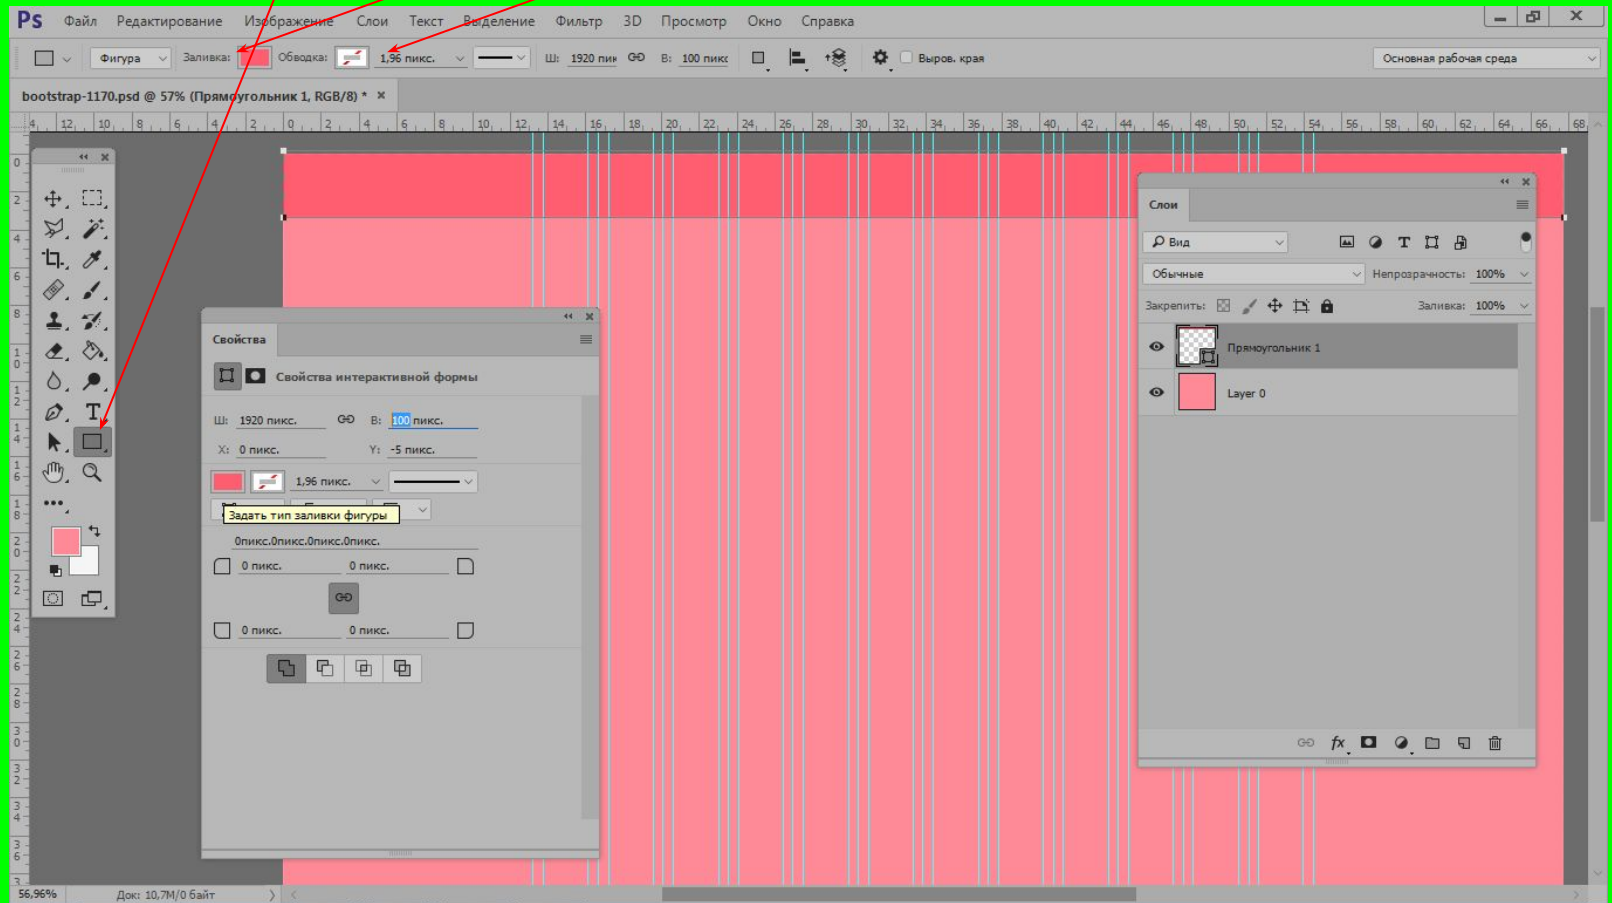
Ps Файл Редактирование Изображение Слои Текст Выделение Фильтр 3D Просмотр Окно Справка

Фигура Заливка: Обводка: 1,96 пикс. Ш: 1920 пик В: 100 пикс Выров. края Основная рабочая среда

bootstrap-1170.psd @ 57% (Прямоугольник 1, RGB/8) * ×

Свойства

Свойства интерактивной формы

Ш: 1920 пикс. В: 100 пикс.
X: 0 пикс. Y: -5 пикс.
1,96 пикс.
Задать тип заливки фигуры
0пикс.0пикс.0пикс.0пикс.
0 пикс. 0 пикс.
0 пикс. 0 пикс.

Слои

Вид
Обычные Непрозрачность: 100%
Закрепить: Заливка: 100%
Прямоугольник 1
Layer 0

56,96% Док: 10,7M/0 байт